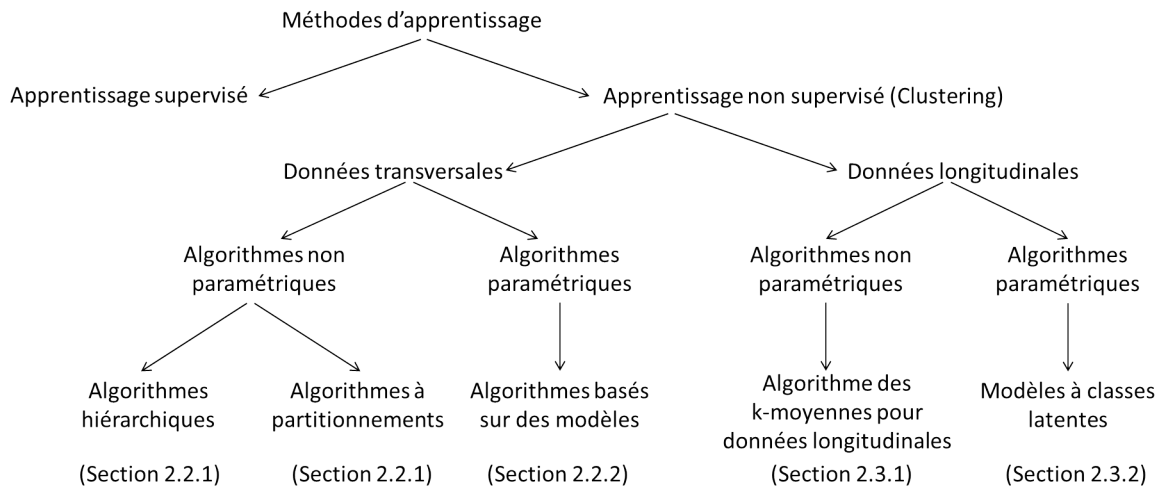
Méthodes d’apprentissage

Apprentissage supervisé

Apprentissage non supervisé (Clustering)

Données transversales

Données longitudinales

Algorithmes non paramétriques

Algorithmes paramétriques

Algorithmes non paramétriques

Algorithmes paramétriques

Algorithmes hiérarchiques

(Section 2.2.1)

Algorithmes à partitionnements

(Section 2.2.1)

Algorithmes basés sur des modèles

(Section 2.2.2)

Algorithme des k-moyennes pour données longitudinales

(Section 2.3.1)

Modèles à classes latentes

(Section 2.3.2)